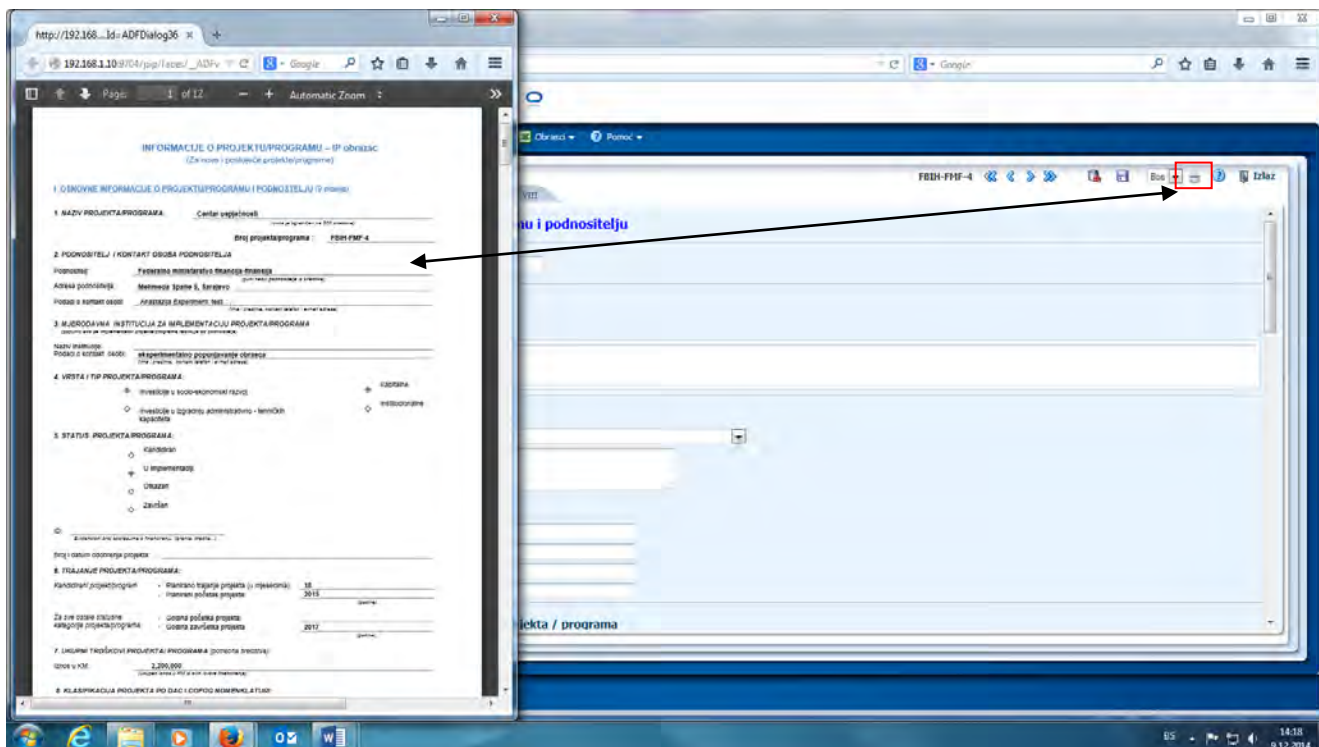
http://192.168....Id=ADFDialog36 ×

192.168.1.10:9704/pgp/faces/_ADFv

Google

Page: 1 of 12 Automatic Zoom

INFORMACIJE O PROJEKTU/PROGRAMU – IP obrazac
(Za nove i postojeće projekte/programe)

I OSNOVNE INFORMACIJE O PROJEKTU/PROGRAMU I PODNOSITELJU

1. NAZIV PROJEKTA/PROGRAMA: Centar uspješnosti

Broj projekta/programa: FBIH-FMF-4

2. PODNOSITELJ I KONTAKT OSOBA PODNOSITELJA

Podnositelj: Federalno ministarstvo financija-finansija

Adresa podnositelja: Mehmeda Spahe 5, Sarajevo

Podaci o kontakt osobi: Anastazija Experiment test

3. MJERODAVNA INSTITUCIJA ZA IMPLEMENTACIJU PROJEKTA/PROGRAMA

Naziv institucije:
Podaci o kontakt osobi: eksperimentalno popunjavanje obrasca

4. VRSTA I TIP PROJEKTA/PROGRAMA:

Investicije u socio-ekonomski razvoj
Investicije u izgradnju administrativno - tehničkih kapaciteta
Kapitalne
Institucionalne

5. STATUS PROJEKTA/PROGRAMA:

Kandidiran
U implementaciji
Okazan
Završen

Broj i datum odobrenja projekta

6. TRAJANJE PROJEKTA/PROGRAMA:

Kandidirani projekt/program - Planirano trajanje projekta (u mjesecima): 18
- Planiran početak projekta: 2015

Za sve ostale statusne kategorije projekta/programa - Godina početka projekta:
- Godina završetka projekta: 2017

7. UKUPNI TROŠKOVI PROJEKTA/PROGRAMA

Iznos u KM: 2,200,000

8. KLASIFIKACIJA PROJEKTA PO DAC I COFOG NOMENKLATURI

Obrasci ▾ Pomoć ▾

FBIH-FMF-4

Bos

Izlaz

mu i podnositelju

jekta / programa

Google

BS

14:18
9.12.2014